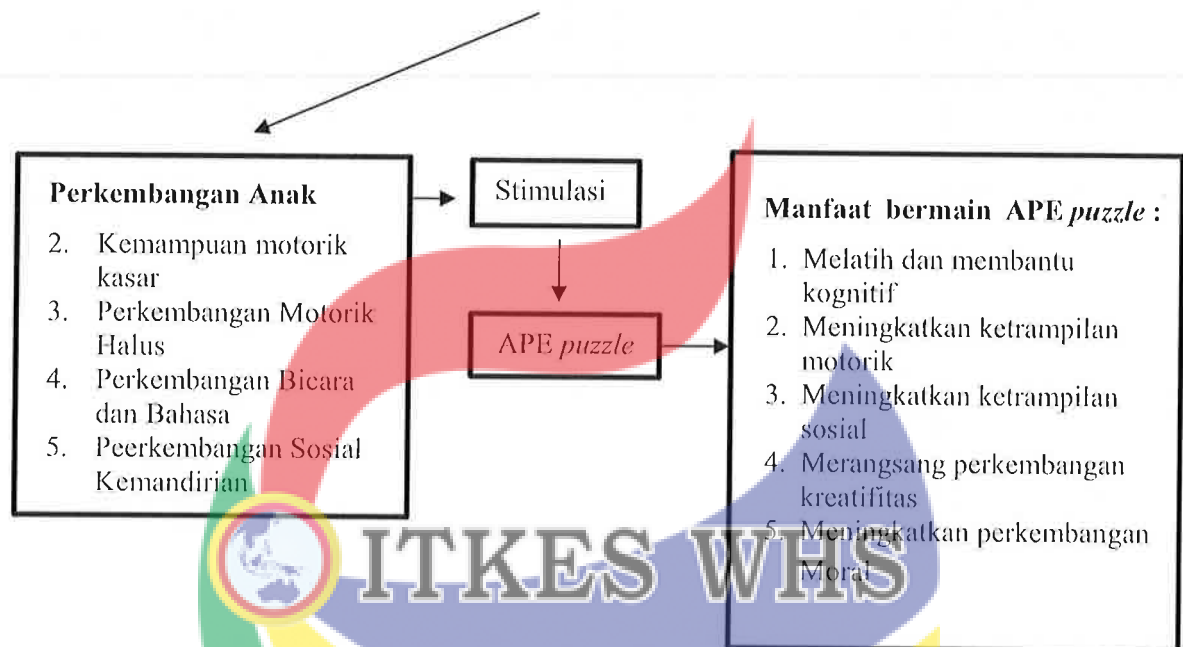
**Perkembangan Anak**

2. Kemampuan motorik kasar
3. Perkembangan Motorik Halus
4. Perkembangan Bicara dan Bahasa
5. Peerkembangan Sosial Kemandirian

Stimulasi

APE *puzzle*

**Manfaat bermain APE *puzzle* :**

1. Melatih dan membantu kognitif
2. Meningkatkan ketrampilan motorik
3. Meningkatkan ketrampilan sosial
4. Merangsang perkembangan kreatifitas
5. Meningkatkan perkembangan Moral

ITKES WHS